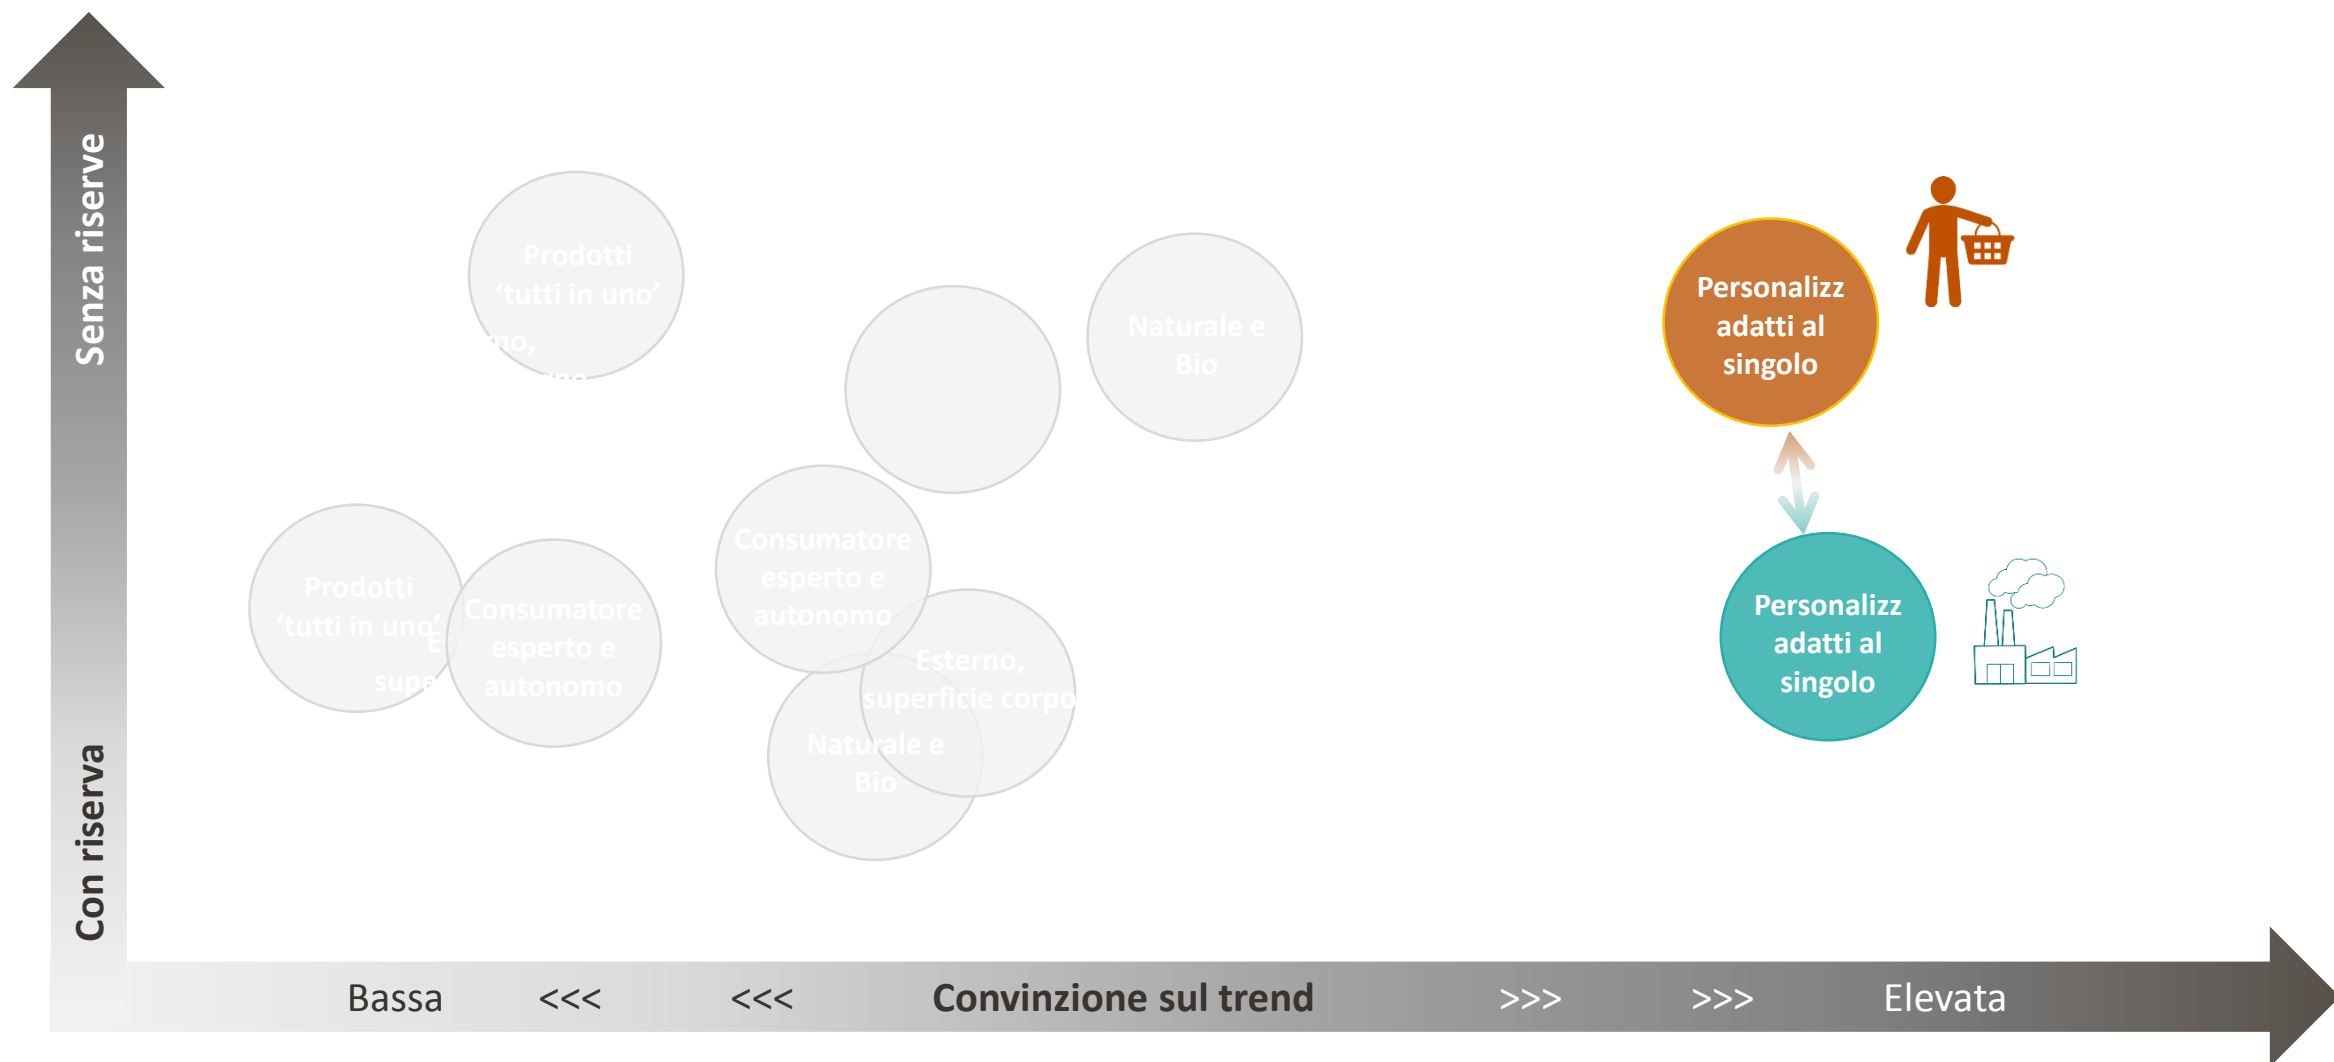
Senza riserve

Con riserva

Prodotti 'tutti in uno'

mo,

Naturale e Bio

Personalizz adatti al singolo

Prodotti 'tutti in uno'

E

supe

Consumatore esperto e autonomo

Consumatore esperto e autonomo

Esterno, superficie corpo

Naturale e Bio

Personalizz adatti al singolo

Bassa <<< <<< Convinzione sul trend >>> >>> Elevata